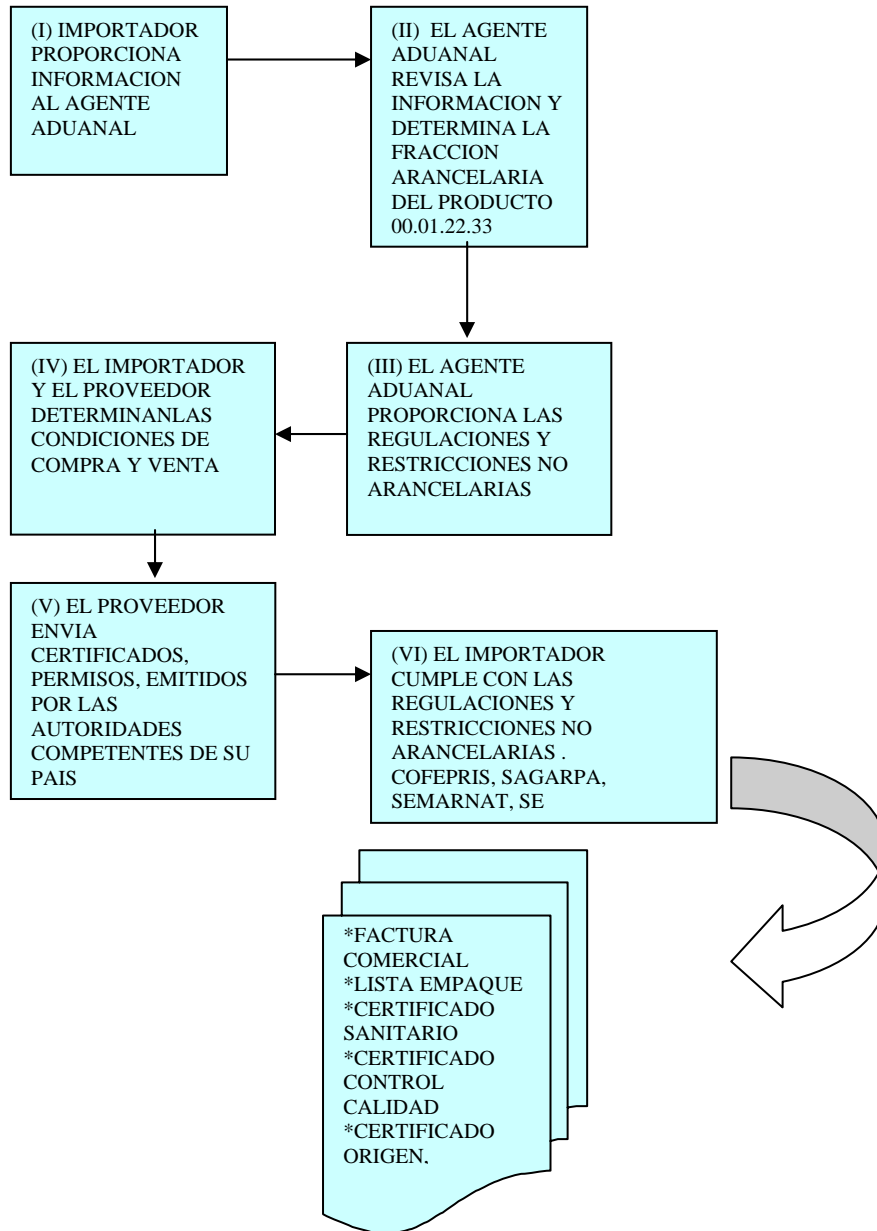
(I) IMPORTADOR PROPORCIONA INFORMACION AL AGENTE ADUANAL

(II) EL AGENTE ADUANAL REVISA LA INFORMACION Y DETERMINA LA FRACCION ARANCELARIA DEL PRODUCTO 00.01.22.33

(III) EL AGENTE ADUANAL PROPORCIONA LAS REGULACIONES Y RESTRICCIONES NO ARANCELARIAS

(IV) EL IMPORTADOR Y EL PROVEEDOR DETERMINANLAS CONDICIONES DE COMPRA Y VENTA

(V) EL PROVEEDOR ENVIA CERTIFICADOS, PERMISOS, EMITIDOS POR LAS AUTORIDADES COMPETENTES DE SU PAIS

(VI) EL IMPORTADOR CUMPLE CON LAS REGULACIONES Y RESTRICCIONES NO ARANCELARIAS . COFEPRIS, SAGARPA, SEMARNAT, SE

*FACTURA COMERCIAL
*LISTA EMPAQUE
*CERTIFICADO SANITARIO
*CERTIFICADO CONTROL CALIDAD
*CERTIFICADO ORIGEN,